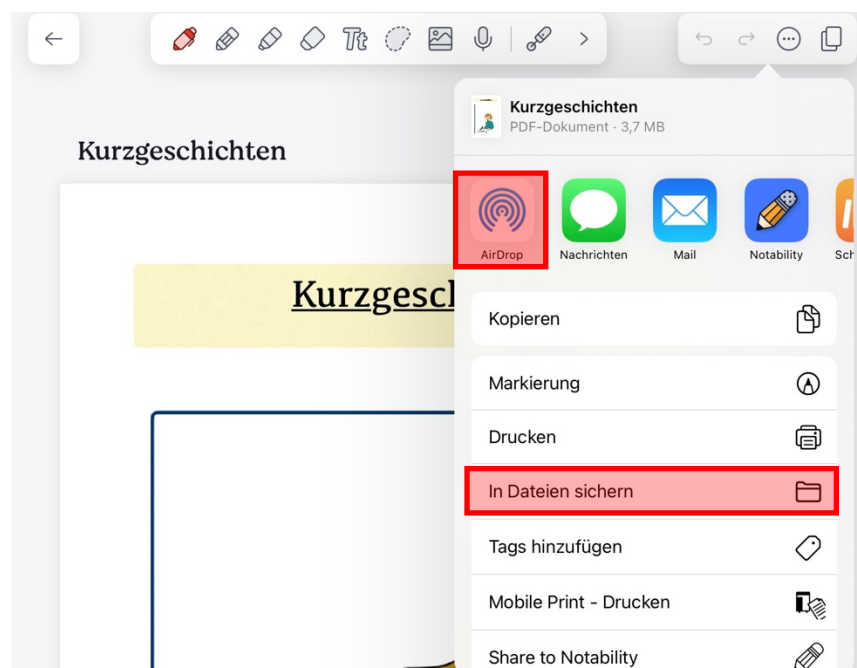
Kurzgeschichten

Kurzgeschichten
PDF-Dokument · 3,7 MB

AirDrop
Nachrichten
Mail
Notability
Sch

Kurzgesch

Kopieren

Markierung

Drucken

In Dateien sichern

Tags hinzufügen

Mobile Print - Drucken

Share to Notability